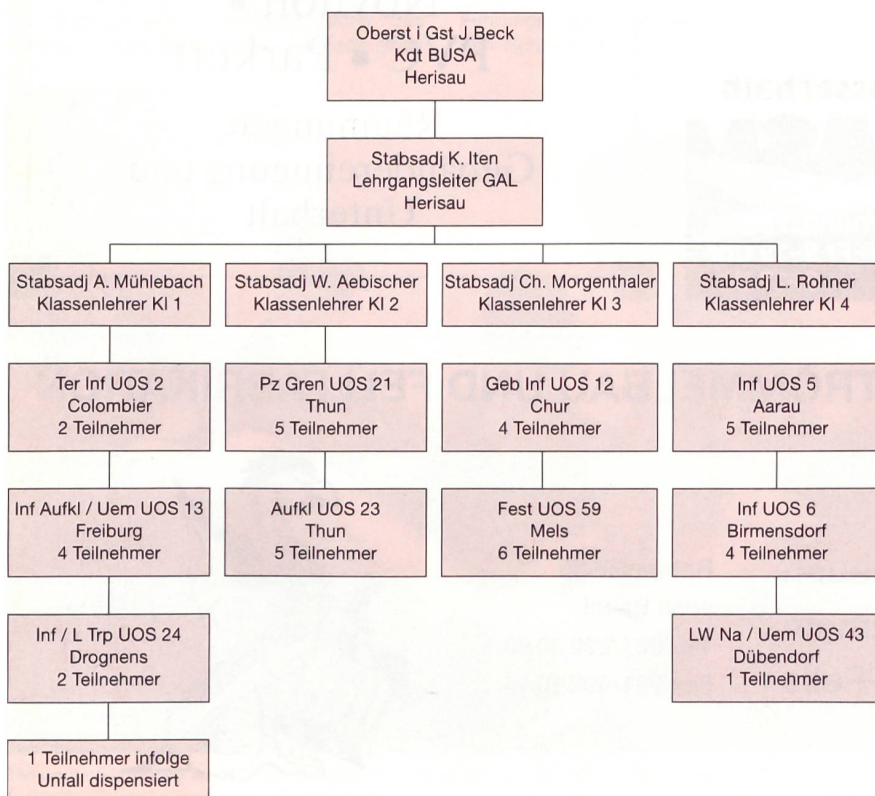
Oberst i Gst J.Beck
Kdt BUSA
Herisau

Stabsadj K. Iten
Lehrgangsleiter GAL
Herisau

Stabsadj A. Mühlebach
Klassenlehrer Kl 1

Ter Inf UOS 2
Colombier
2 Teilnehmer

Inf Aufkl / Uem UOS 13
Freiburg
4 Teilnehmer

Inf / L Trp UOS 24
Drognens
2 Teilnehmer

1 Teilnehmer infolge
Unfall dispensiert

Stabsadj W. Aebischer
Klassenlehrer Kl 2

Pz Gren UOS 21
Thun
5 Teilnehmer

Aufkl UOS 23
Thun
5 Teilnehmer

Stabsadj Ch. Morgenthaler
Klassenlehrer Kl 3

Geb Inf UOS 12
Chur
4 Teilnehmer

Fest UOS 59
Mels
6 Teilnehmer

Stabsadj L. Rohner
Klassenlehrer Kl 4

Inf UOS 5
Aarau
5 Teilnehmer

Inf UOS 6
Birmensdorf
4 Teilnehmer

LW Na / Uem UOS 43
Dübendorf
1 Teilnehmer